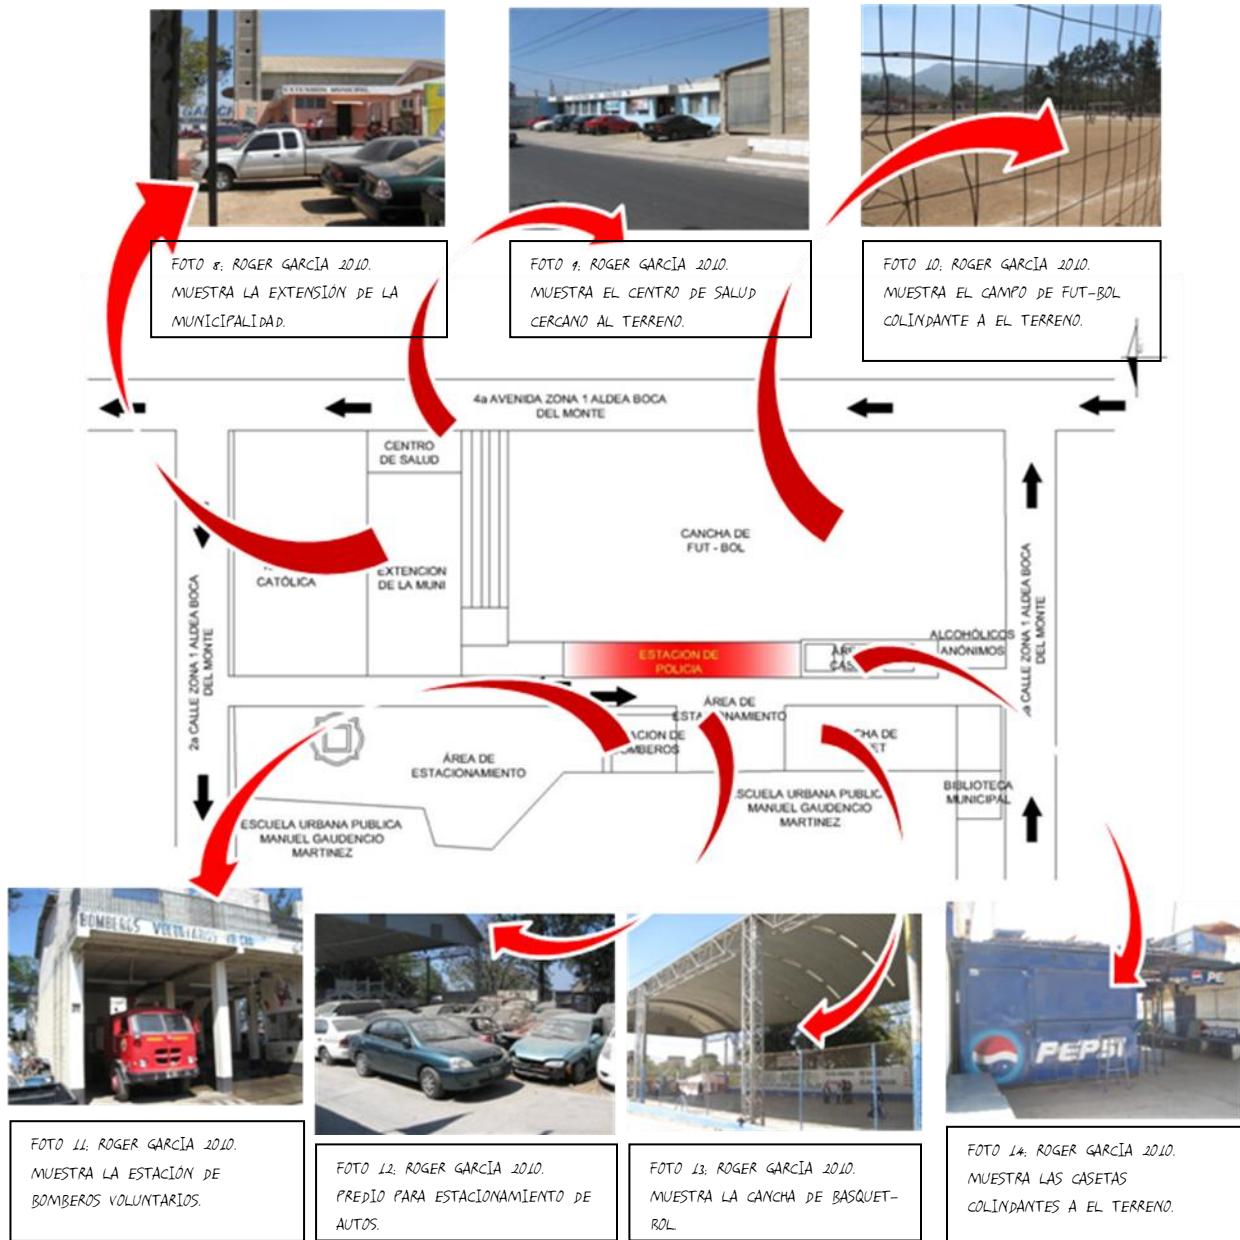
EXTENSION MUNICIPAL

FOTO 8: ROGER GARCIA 2010. MUESTRA LA EXTENSION DE LA MUNICIPALIDAD.

FOTO 9: ROGER GARCIA 2010. MUESTRA EL CENTRO DE SALUD CERCANO AL TERRENO.

FOTO 10: ROGER GARCIA 2010. MUESTRA EL CAMPO DE FUT-BOL COLINDANTE A EL TERRENO.

4a AVENIDA ZONA 1 ALDEA BOCA DEL MONTE

CENTRO DE SALUD

CANCHA DE FUT - BOL

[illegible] CATÓLICA

EXTENCION DE LA MUNI

2a CALLE ZONA 1 ALDEA BOCA DEL MONTE

ESTACION DE POLICIA

AR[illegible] CAS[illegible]

ALCOHÓLICOS ANÓNIMOS

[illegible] CALLE ZONA 1 ALDEA BOCA DEL MONTE

ÁREA DE ESTA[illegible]NAMIENTO

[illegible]ACION DE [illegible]MBEROS

ÁREA DE ESTACIONAMIENTO

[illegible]CHA DE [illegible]T

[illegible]SCUELA URBANA PUBLIC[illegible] MANUEL GAUDENCIO MARTINEZ

BIBLIOTECA MUNICIPAL

ESCUELA URBANA PUBLICA MANUEL GAUDENCIO MARTINEZ

BOMBEROS VOLUNTARIOS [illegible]

PEPSI

FOTO 11: ROGER GARCIA 2010. MUESTRA LA ESTACION DE BOMBEROS VOLUNTARIOS.

FOTO 12: ROGER GARCIA 2010. PREDIO PARA ESTACIONAMIENTO DE AUTOS.

FOTO 13: ROGER GARCIA 2010. MUESTRA LA CANCHA DE BASQUET-BOL.

FOTO 14: ROGER GARCIA 2010. MUESTRA LAS CASETAS COLINDANTES A EL TERRENO.